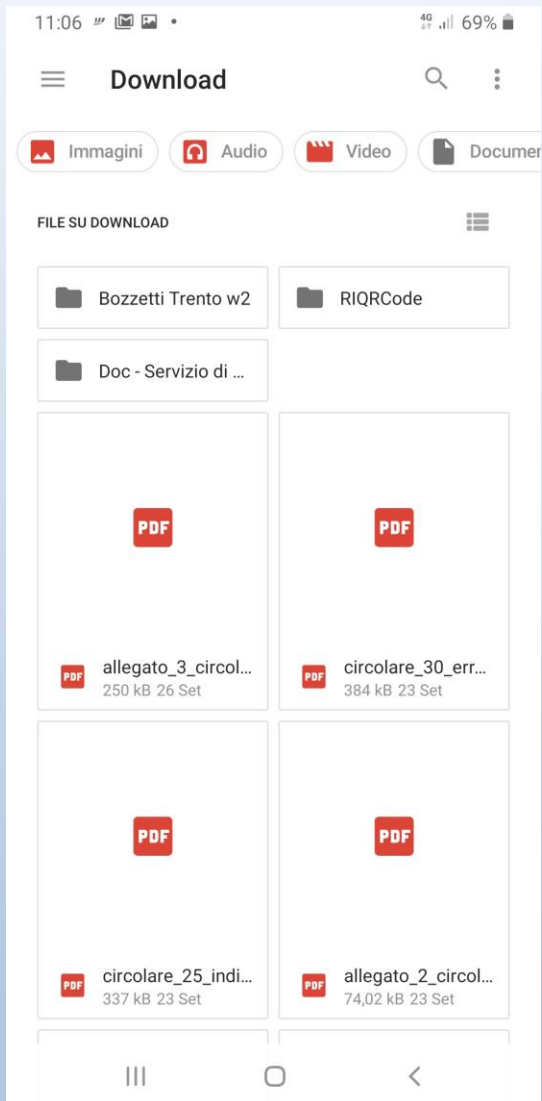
11:06 4G 69%

Download

Immagini
Audio
Video
Documer

FILE SU DOWNLOAD

Bozzetti Trento w2
RIQRCode
Doc - Servizio di ...

PDF
PDF allegato_3_circol...
250 kB 26 Set

PDF
PDF circolare_30_err...
384 kB 23 Set

PDF
PDF circolare_25_indi...
337 kB 23 Set

PDF
PDF allegato_2_circol...
74,02 kB 23 Set